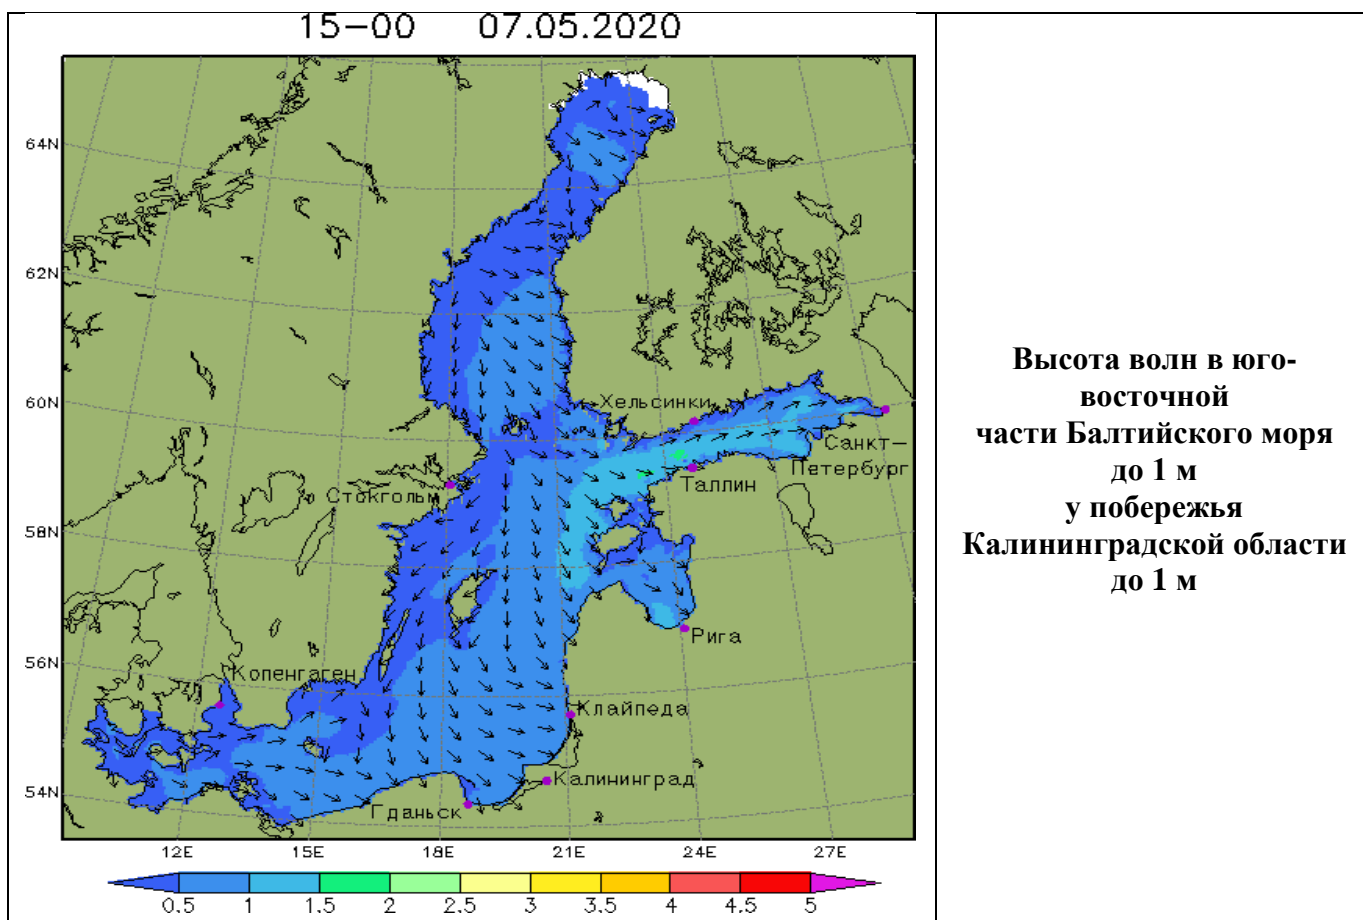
15–00 07.05.2020

64N
62N
60N
58N
56N
54N

Хельсинки
Санкт-Петербург
Таллин
Стокгольм
Рига
Копенгаген
Клайпеда
Калининград
Гданьск

12E 15E 18E 21E 24E 27E

0.5 1 1.5 2 2.5 3 3.5 4 4.5 5

Высота волн в юго-восточной части Балтийского моря до 1 м у побережья Калининградской области до 1 м